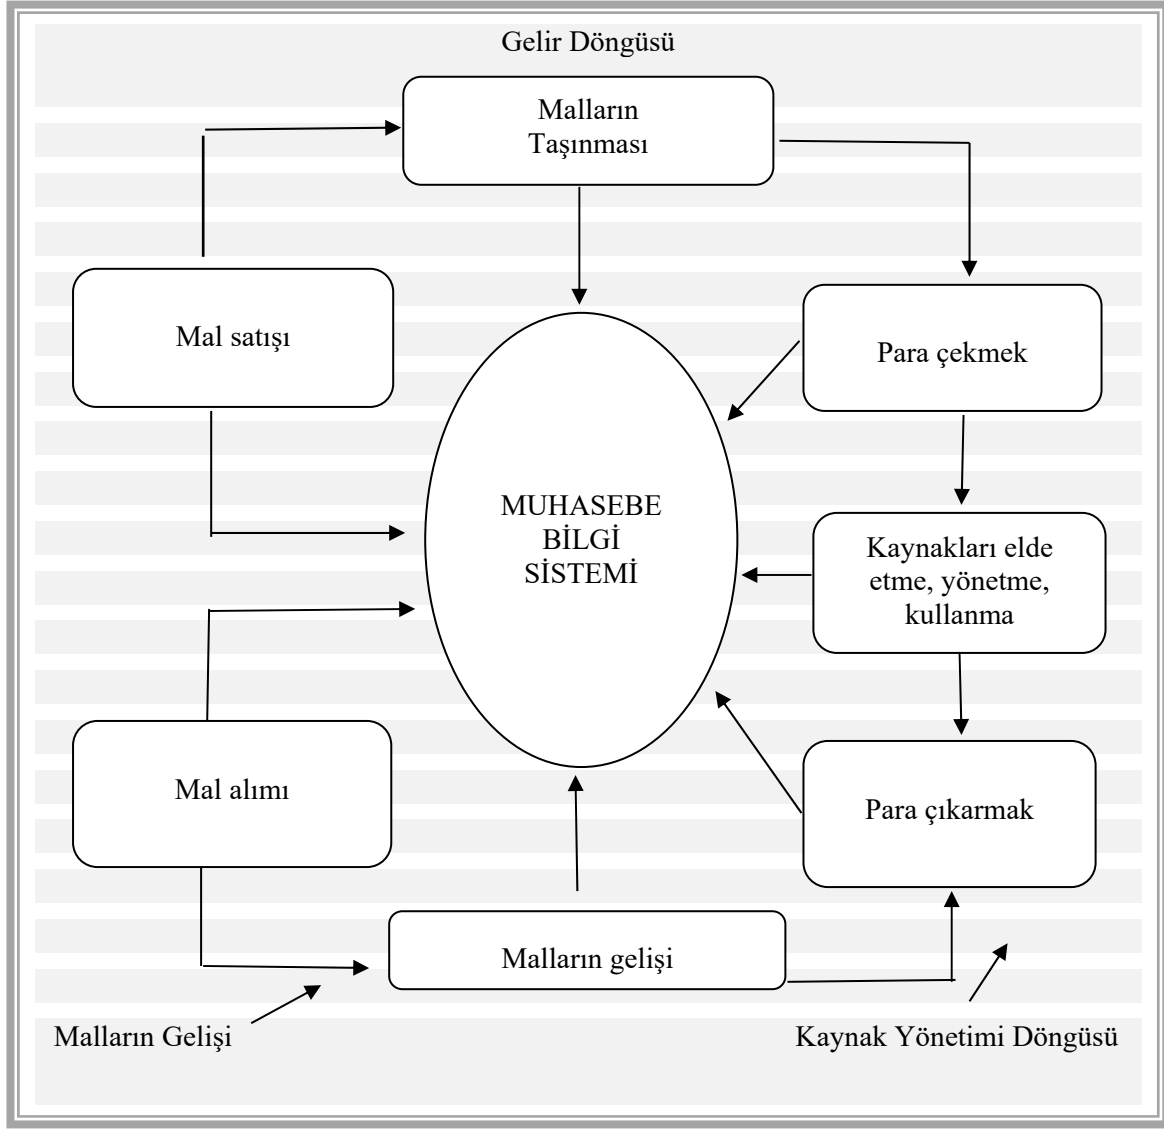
Gelir Döngüsü

Malların Taşınması

Mal satışı

Para çekmek

MUHASEBE BİLGİ SİSTEMİ

Kaynakları elde etme, yönetme, kullanma

Mal alımı

Para çıkarmak

Malların gelişi

Malların Gelişi

Kaynak Yönetimi Döngüsü